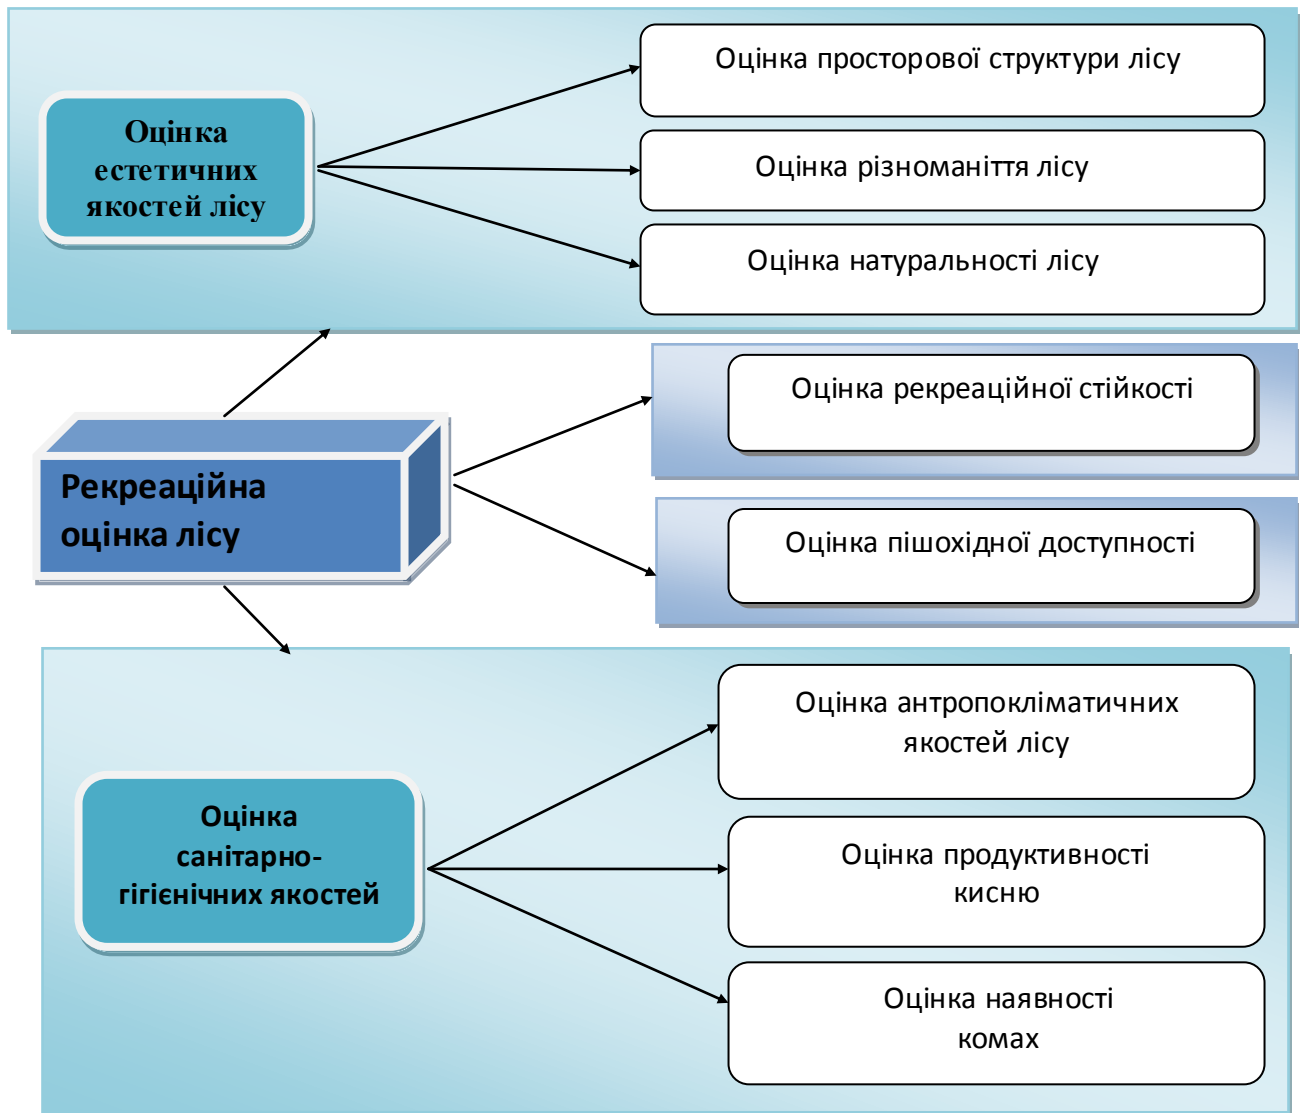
Оцінка естетичних якостей лісу

Оцінка просторової структури лісу

Оцінка різноманіття лісу

Оцінка натуральності лісу

Рекреаційна оцінка лісу

Оцінка рекреаційної стійкості

Оцінка пішохідної доступності

Оцінка санітарно-гігієнічних якостей

Оцінка антропокліматичних якостей лісу

Оцінка продуктивності кисню

Оцінка наявності комах